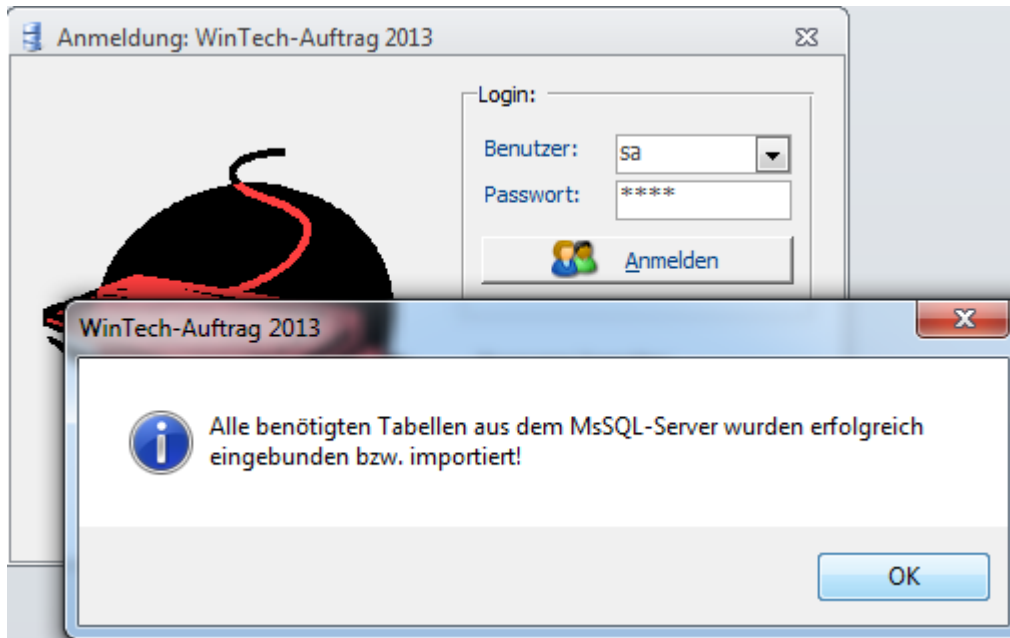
Anmeldung: WinTech-Auftrag 2013

Login:

Benutzer: sa

Passwort: ****

Anmelden

WinTech-Auftrag 2013

Alle benötigten Tabellen aus dem MsSQL-Server wurden erfolgreich eingebunden bzw. importiert!

OK